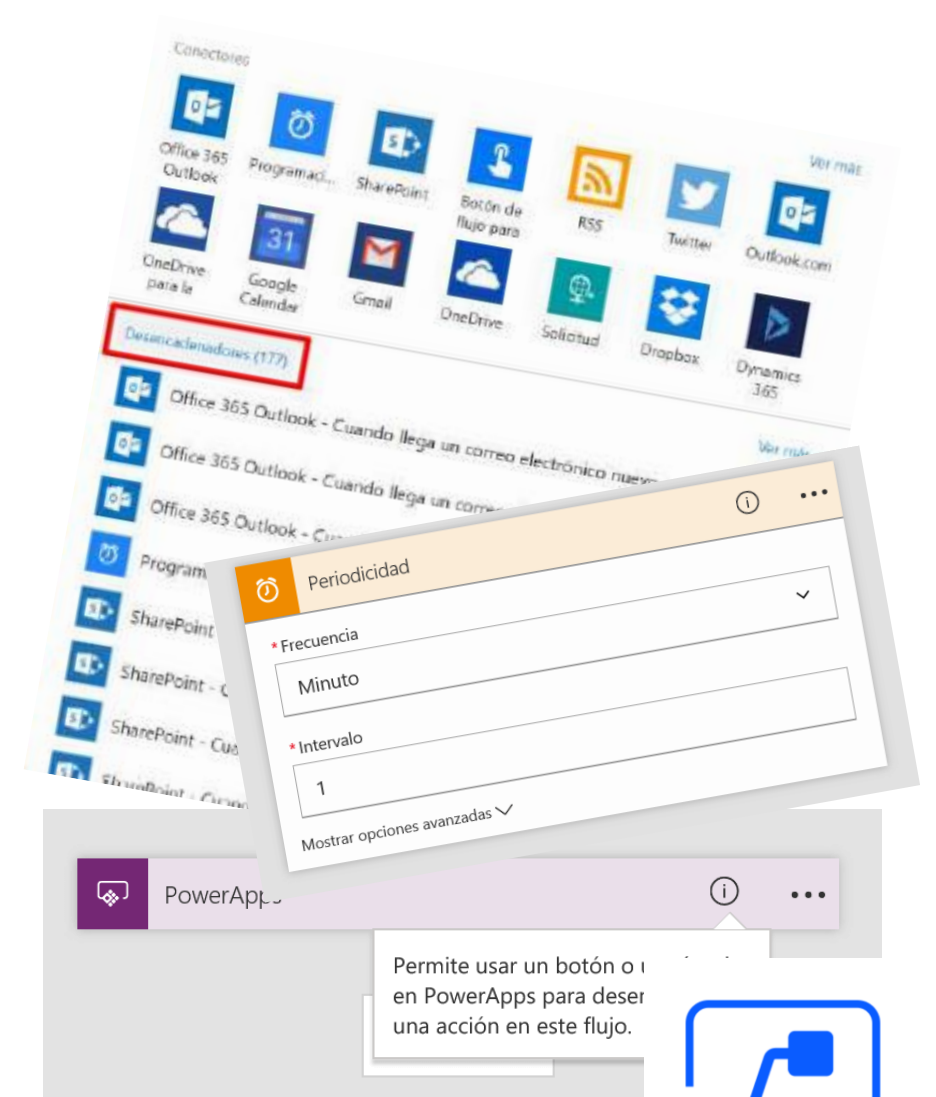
Conectores

Office 365 Outlook
Programaci...
SharePoint
Botón de flujo para
RSS
Twitter
Outlook.com
Ver más
OneDrive para la
Google Calendar
Gmail
OneDrive
Solicitud
Dropbox
Dynamics 365

Desencadenadores (177)

Office 365 Outlook - Cuando llega un correo electrónico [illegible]
Ver más
Office 365 Outlook - Cuando llega un correo electrónico nuev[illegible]
Office 365 Outlook - Cuando llega un corre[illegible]
Office 365 Outlook - C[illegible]
Program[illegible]
SharePoint
SharePoint - C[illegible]
SharePoint - Cua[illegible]
SharePoint - Cuan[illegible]

Periodicidad
* Frecuencia
Minuto
* Intervalo
1
Mostrar opciones avanzadas

PowerApps
Permite usar un botón o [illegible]
en PowerApps para deser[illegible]
una acción en este flujo.